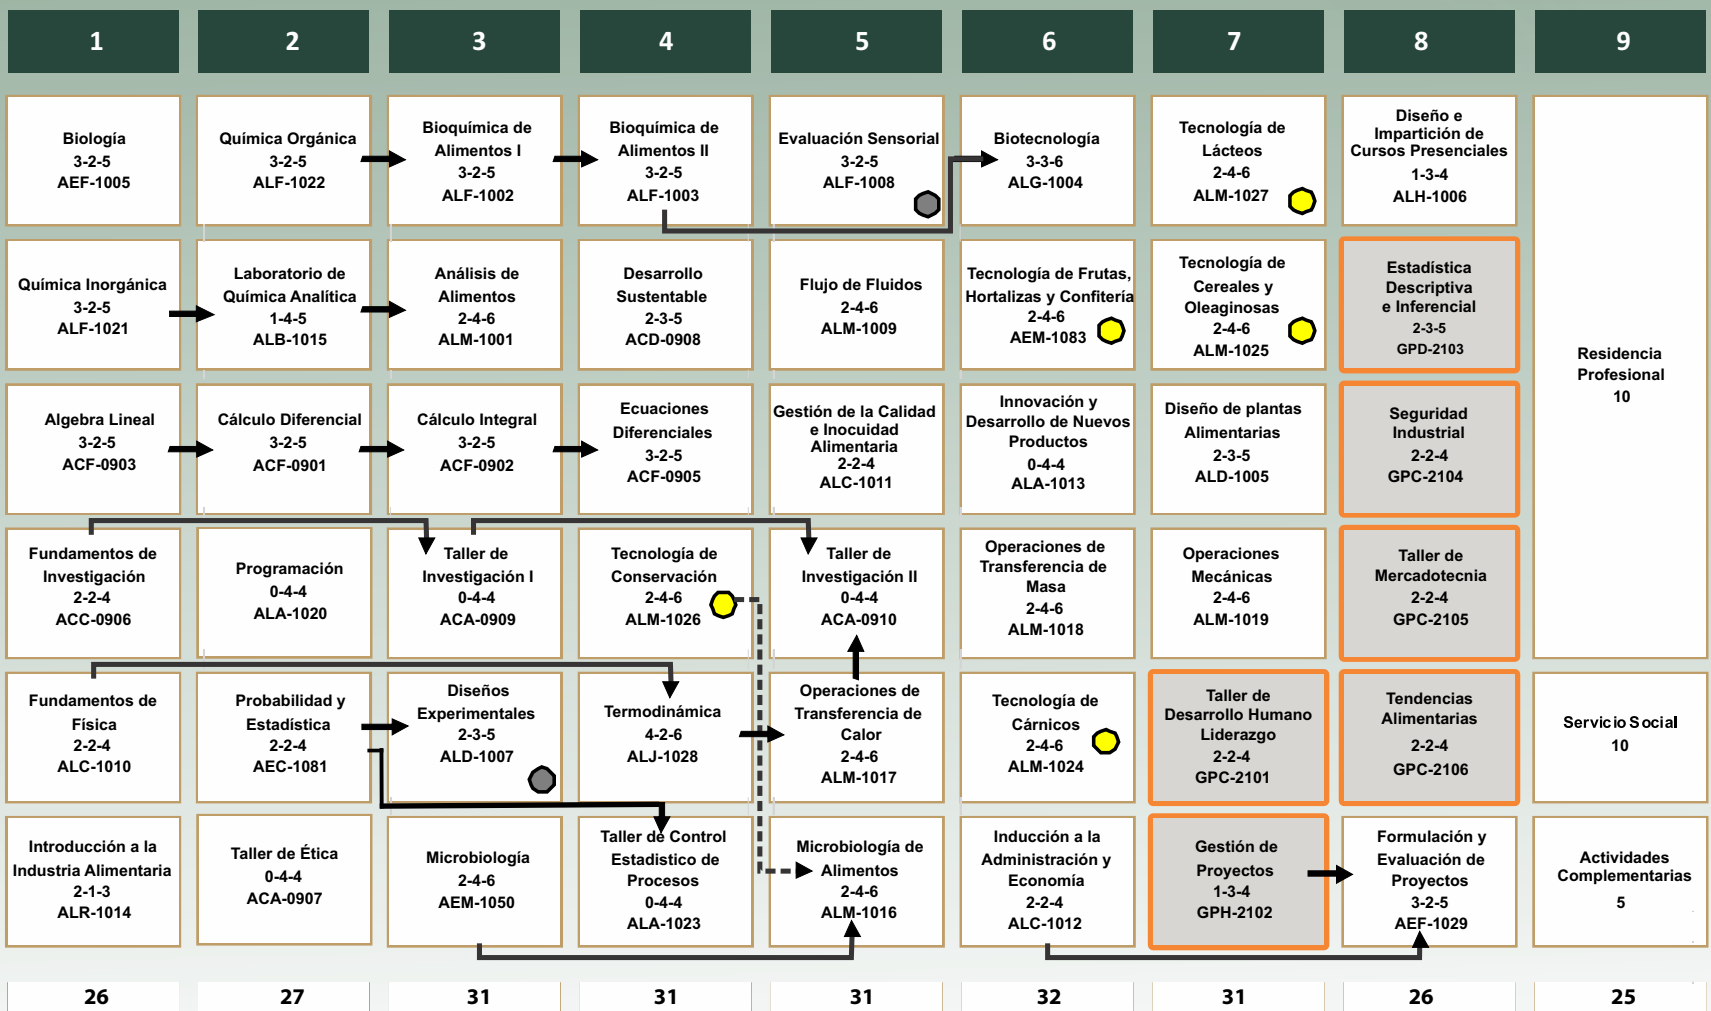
| 1 | 2 | 3 | 4 | 5 | 6 | 7 | 8 | 9 |
|---|---|---|---|---|---|---|---|---|
| Biología 3-2-5 AEF-1005 | Química Orgánica 3-2-5 ALF-1022 | Bioquímica de Alimentos I 3-2-5 ALF-1002 | Bioquímica de Alimentos II 3-2-5 ALF-1003 | Evaluación Sensorial 3-2-5 ALF-1008 | Biotecnología 3-3-6 ALG-1004 | Tecnología de Lácteos 2-4-6 ALM-1027 | Diseño e Impartición de Cursos Presenciales 1-3-4 ALH-1006 | Residencia Profesional 10 |
| Química Inorgánica 3-2-5 ALF-1021 | Laboratorio de Química Analítica 1-4-5 ALB-1015 | Análisis de Alimentos 2-4-6 ALM-1001 | Desarrollo Sustentable 2-3-5 ACD-0908 | Flujo de Fluidos 2-4-6 ALM-1009 | Tecnología de Frutas, Hortalizas y Confitería 2-4-6 AEM-1083 | Tecnología de Cereales y Oleaginosas 2-4-6 ALM-1025 | Estadística Descriptiva e Inferencial 2-3-5 GPD-2103 | |
| Algebra Lineal 3-2-5 ACF-0903 | Cálculo Diferencial 3-2-5 ACF-0901 | Cálculo Integral 3-2-5 ACF-0902 | Ecuaciones Diferenciales 3-2-5 ACF-0905 | Gestión de la Calidad e Inocuidad Alimentaria 2-2-4 ALC-1011 | Innovación y Desarrollo de Nuevos Productos 0-4-4 ALA-1013 | Diseño de plantas Alimentarias 2-3-5 ALD-1005 | Seguridad Industrial 2-2-4 GPC-2104 | |
| Fundamentos de Investigación 2-2-4 ACC-0906 | Programación 0-4-4 ALA-1020 | Taller de Investigación I 0-4-4 ACA-0909 | Tecnología de Conservación 2-4-6 ALM-1026 | Taller de Investigación II 0-4-4 ACA-0910 | Operaciones de Transferencia de Masa 2-4-6 ALM-1018 | Operaciones Mecánicas 2-4-6 ALM-1019 | Taller de Mercadotecnia 2-2-4 GPC-2105 | |
| Fundamentos de Física 2-2-4 ALC-1010 | Probabilidad y Estadística 2-2-4 AEC-1081 | Diseños Experimentales 2-3-5 ALD-1007 | Termodinámica 4-2-6 ALJ-1028 | Operaciones de Transferencia de Calor 2-4-6 ALM-1017 | Tecnología de Cárnicos 2-4-6 ALM-1024 | Taller de Desarrollo Humano Liderazgo 2-2-4 GPC-2101 | Tendencias Alimentarias 2-2-4 GPC-2106 | Servicio Social 10 |
| Introducción a la Industria Alimentaria 2-1-3 ALR-1014 | Taller de Ética 0-4-4 ACA-0907 | Microbiología 2-4-6 AEM-1050 | Taller de Control Estadistico de Procesos 0-4-4 ALA-1023 | Microbiología de Alimentos 2-4-6 ALM-1016 | Inducción a la Administración y Economía 2-2-4 ALC-1012 | Gestión de Proyectos 1-3-4 GPH-2102 | Formulación y Evaluación de Proyectos 3-2-5 AEF-1029 | Actividades Complementarias 5 |
| 26 | 27 | 31 | 31 | 31 | 32 | 31 | 26 | 25 |